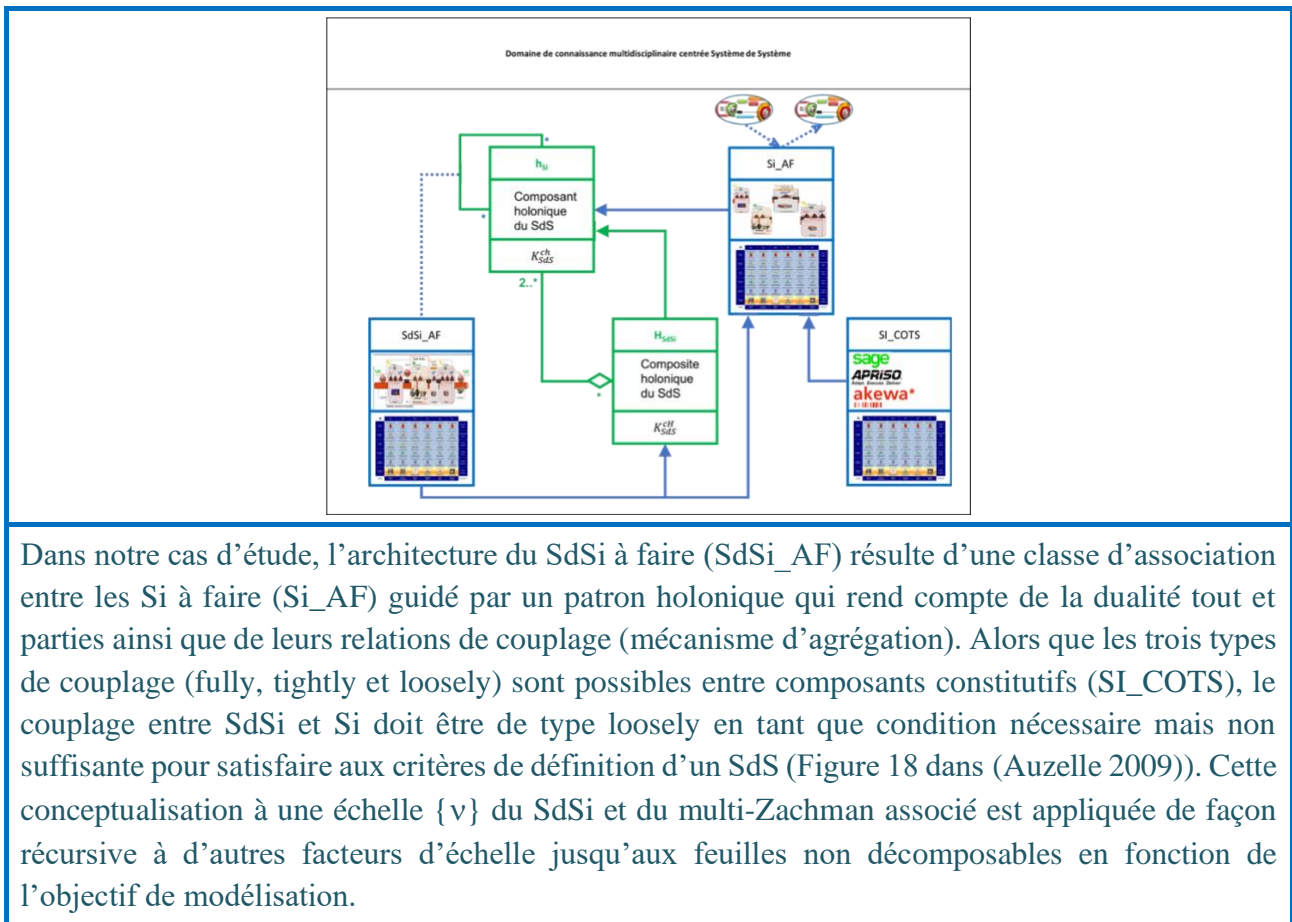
Domaine de connaissance multidisciplinaire centrée Système de Système

$h_{Si}$

Composant holonique du SdS

$K_{SdS}^{ch}$

2..*

*

*

Si_AF

SdSi_AF

$H_{SdSi}$

Composite holonique du SdS

$K_{SdS}^{cH}$

*

SI_COTS

sage

APRISO

akewa*

Dans notre cas d'étude, l'architecture du SdSi à faire (SdSi_AF) résulte d'une classe d'association entre les Si à faire (Si_AF) guidé par un patron holonique qui rend compte de la dualité tout et parties ainsi que de leurs relations de couplage (mécanisme d'agrégation). Alors que les trois types de couplage (fully, tightly et loosely) sont possibles entre composants constitutifs (SI_COTS), le couplage entre SdSi et Si doit être de type loosely en tant que condition nécessaire mais non suffisante pour satisfaire aux critères de définition d'un SdS (Figure 18 dans (Auzelle 2009)). Cette conceptualisation à une échelle {ν} du SdSi et du multi-Zachman associé est appliquée de façon récursive à d'autres facteurs d'échelle jusqu'aux feuilles non décomposables en fonction de l'objectif de modélisation.